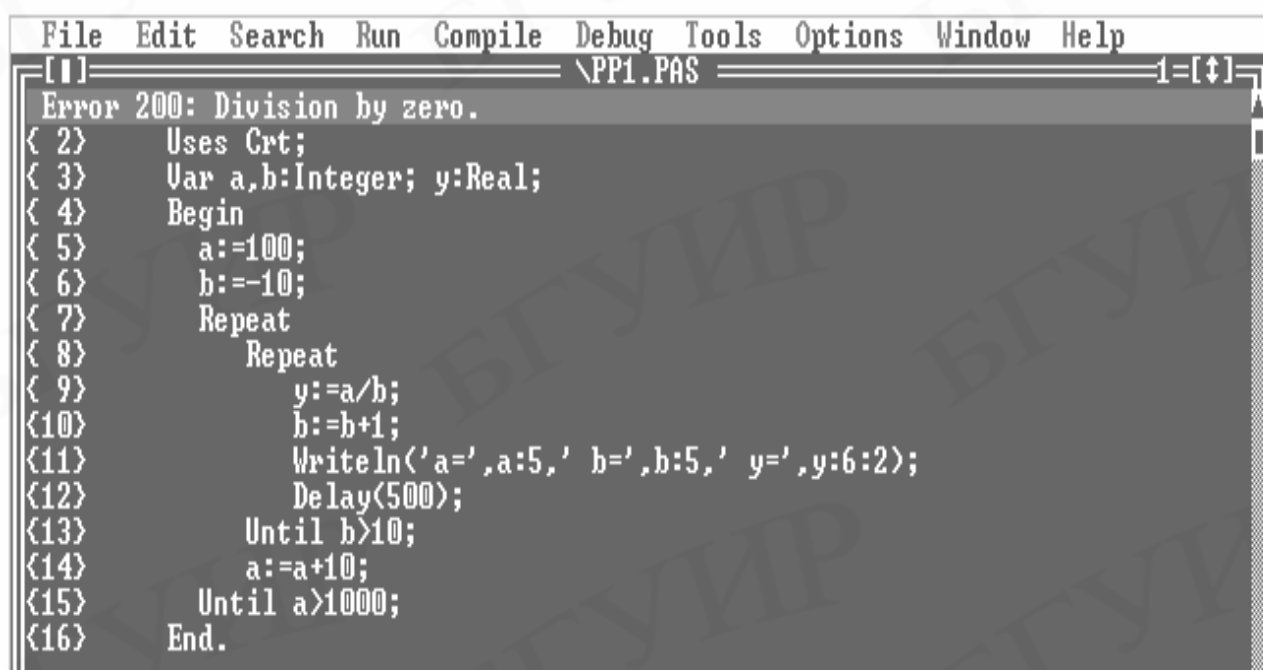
File Edit Search Run Compile Debug Tools Options Window Help
[■] \PP1.PAS 1=[↕]
Error 200: Division by zero.
{ 2} Uses Crt;
{ 3} Var a,b:Integer; y:Real;
{ 4} Begin
{ 5} a:=100;
{ 6} b:=-10;
{ 7} Repeat
{ 8} Repeat
{ 9} y:=a/b;
{10} b:=b+1;
{11} Writeln('a=',a:5,' b=',b:5,' y=',y:6:2);
{12} Delay(500);
{13} Until b>10;
{14} a:=a+10;
{15} Until a>1000;
{16} End.

БГУИР БГУИР БГУИР БГУИР БГУИР БГУИР